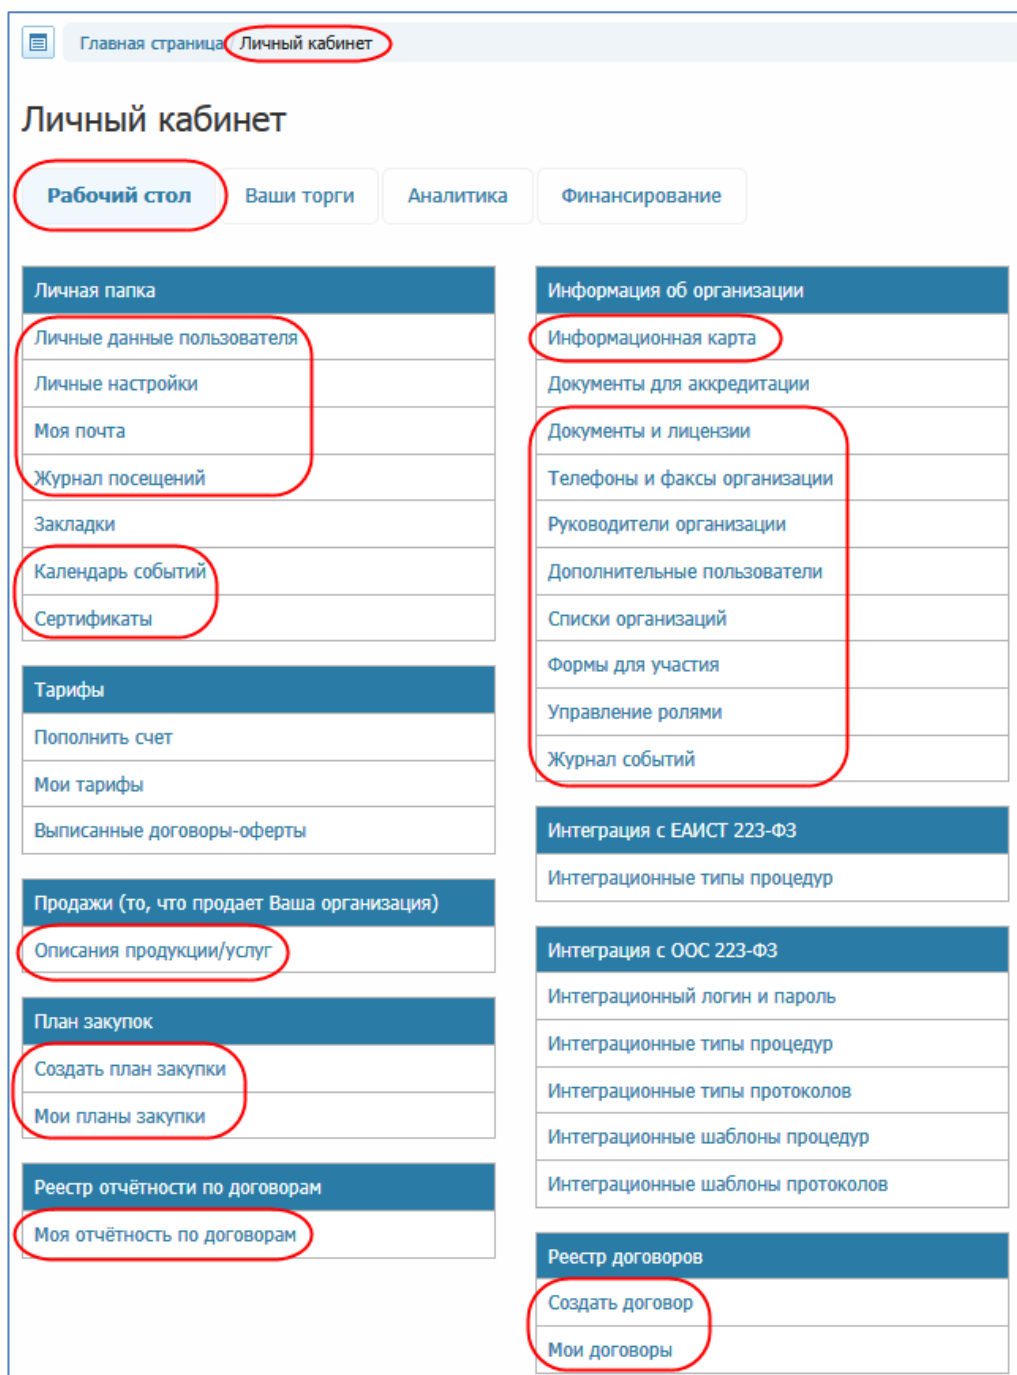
Главная страница Личный кабинет

Личный кабинет

Рабочий стол | Ваши торги | Аналитика | Финансирование

Личная папка
Личные данные пользователя
Личные настройки
Моя почта
Журнал посещений
Закладки
Календарь событий
Сертификаты

Тарифы
Пополнить счет
Мои тарифы
Выписанные договоры-оферты

Продажи (то, что продает Ваша организация)
Описания продукции/услуг

План закупок
Создать план закупки
Мои планы закупки

Реестр отчётности по договорам
Моя отчётность по договорам

Информация об организации
Информационная карта
Документы для аккредитации
Документы и лицензии
Телефоны и факсы организации
Руководители организации
Дополнительные пользователи
Списки организаций
Формы для участия
Управление ролями
Журнал событий

Интеграция с ЕАИСТ 223-ФЗ
Интеграционные типы процедур

Интеграция с ООС 223-ФЗ
Интеграционный логин и пароль
Интеграционные типы процедур
Интеграционные типы протоколов
Интеграционные шаблоны процедур
Интеграционные шаблоны протоколов

Реестр договоров
Создать договор
Мои договоры